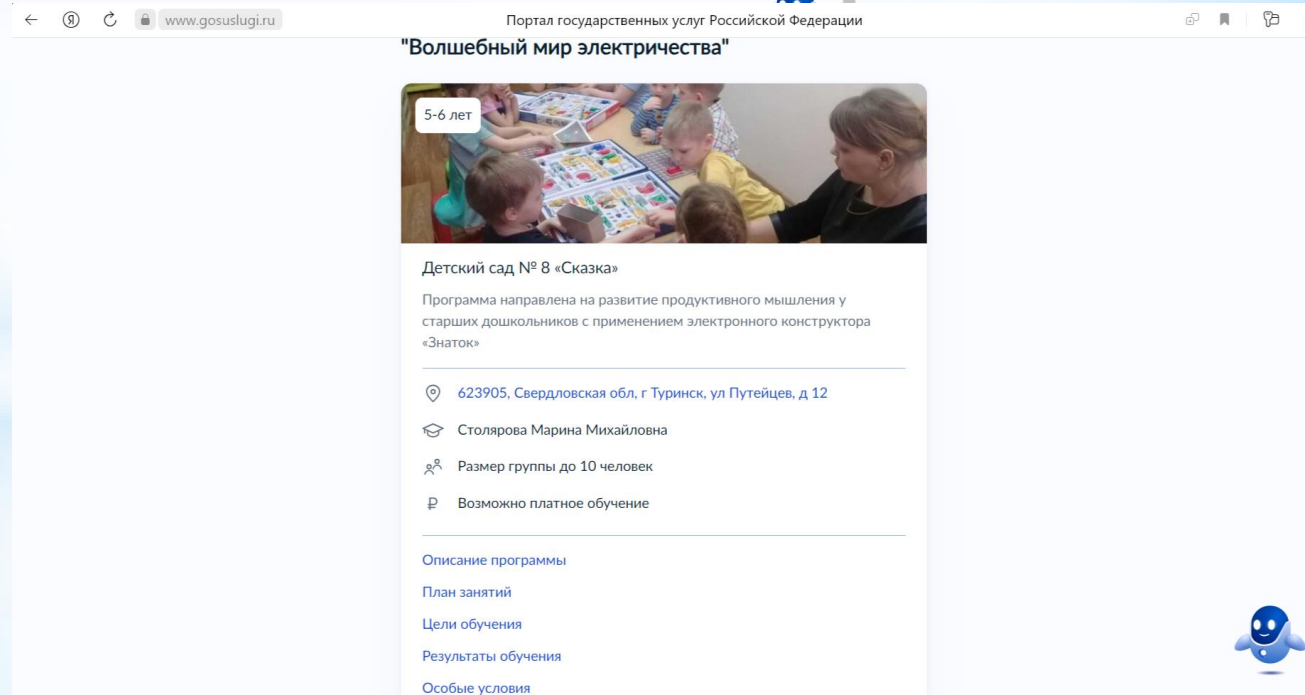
www.gosuslugi.ru

Портал государственных услуг Российской Федерации

"Волшебный мир электричества"

5-6 лет

Детский сад № 8 «Сказка»

Программа направлена на развитие продуктивного мышления у старших дошкольников с применением электронного конструктора «Знаток»

623905, Свердловская обл, г Туринск, ул Путейцев, д 12

Столярова Марина Михайловна

Размер группы до 10 человек

Возможно платное обучение

Описание программы

План занятий

Цели обучения

Результаты обучения

Особые условия